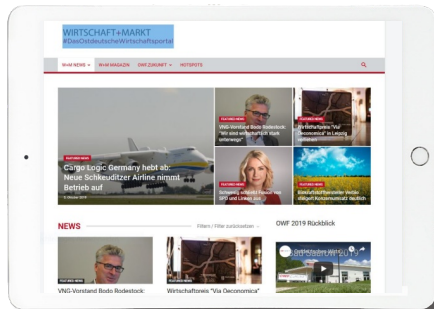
WIRTSCHAFT+MARKT
#DasOstdeutscheWirtschaftsportal

W+M NEWS ⌄   W+M MAGAZIN   OWF ZUKUNFT ⌄   HOTSPOTS

FEATURED NEWS
Cargo Logic Germany hebt ab: Neue Schkeuditzer Airline nimmt Betrieb auf
9. Oktober 2019

FEATURED NEWS
VNG-Vorstand Bodo Rodestock: "Wir sind wirtschaftlich stark unterwegs"

FEATURED NEWS
Wirtschaftspreis "Via Oeconomica" in Leipzig verliehen

FEATURED NEWS
Schwesig schwärmt von SPD und Linken aus

FEATURED NEWS
Bundesfinanzminister Vecko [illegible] Konzernsteuer deutlich

NEWS
Filtern / Filter zurücksetzen

FEATURED NEWS
VNG-Vorstand Bodo Rodestock:

FEATURED NEWS
Wirtschaftspreis "Via Oeconomica"

OWF 2019 Rückblick

Ostdeutsches Wirtschaftsforum 2019
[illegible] 2019